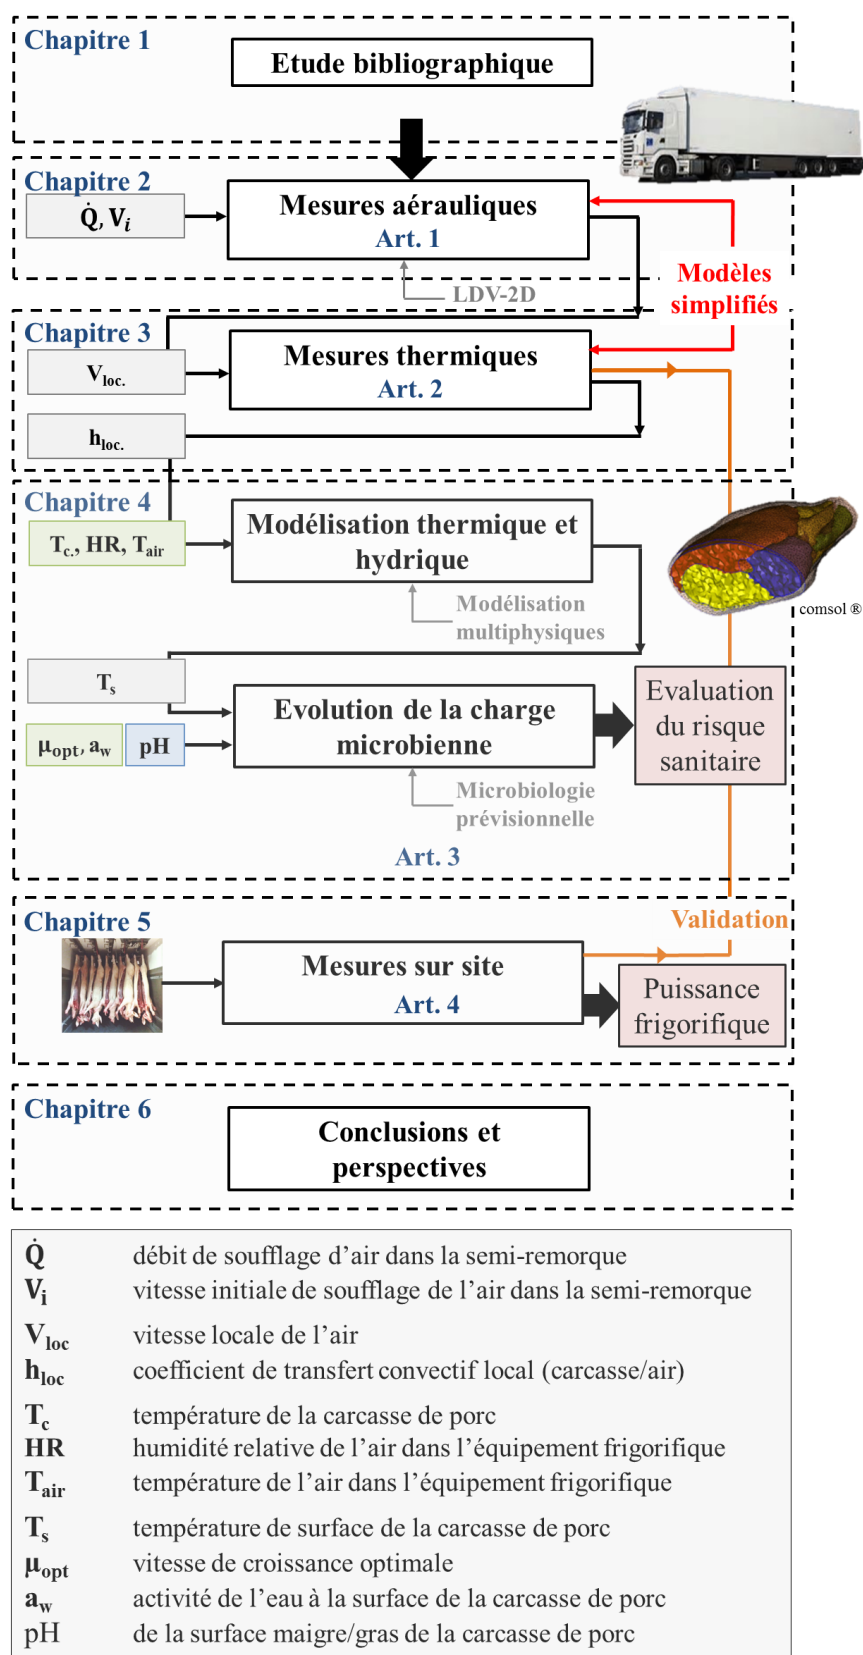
Chapitre 1

Etude bibliographique

Chapitre 2

$\dot{Q}$, $V_i$

Mesures aérauliques
Art. 1

LDV-2D

Modèles simplifiés

Chapitre 3

$V_{loc.}$

Mesures thermiques
Art. 2

$h_{loc.}$

Chapitre 4

$T_c$, HR, $T_{air}$

Modélisation thermique et hydrique

Modélisation multiphysiques

comsol ®

$T_s$

$\mu_{opt}$, $a_w$

pH

Evolution de la charge microbienne

Microbiologie prévisionnelle

Evaluation du risque sanitaire

Art. 3

Chapitre 5

Validation

Mesures sur site
Art. 4

Puissance frigorifique

Chapitre 6

Conclusions et perspectives

| | |
|---|---|
| $\dot{Q}$ | débit de soufflage d'air dans la semi-remorque |
| $V_i$ | vitesse initiale de soufflage de l'air dans la semi-remorque |
| $V_{loc}$ | vitesse locale de l'air |
| $h_{loc}$ | coefficient de transfert convectif local (carcasse/air) |
| $T_c$ | température de la carcasse de porc |
| HR | humidité relative de l'air dans l'équipement frigorifique |
| $T_{air}$ | température de l'air dans l'équipement frigorifique |
| $T_s$ | température de surface de la carcasse de porc |
| $\mu_{opt}$ | vitesse de croissance optimale |
| $a_w$ | activité de l'eau à la surface de la carcasse de porc |
| pH | de la surface maigre/gras de la carcasse de porc |